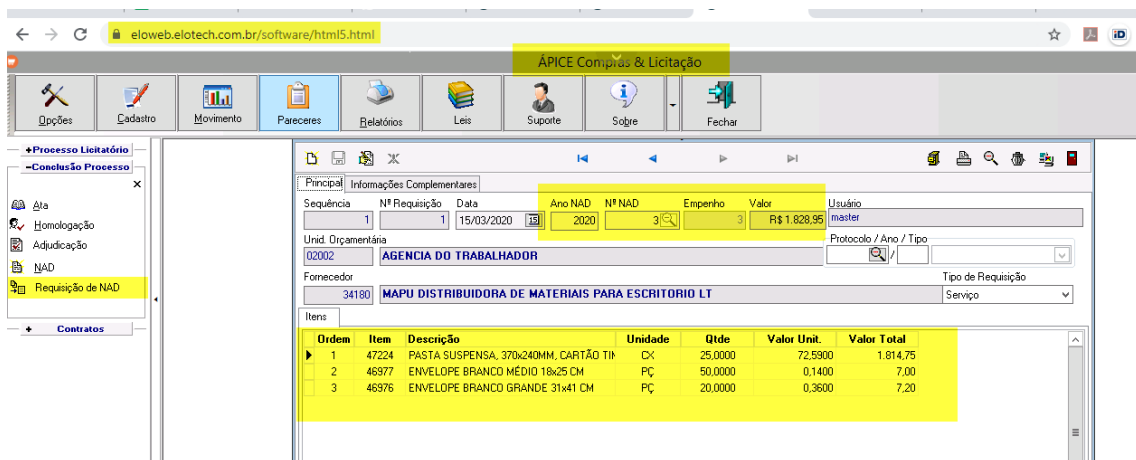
eloweb.elotech.com.br/software/html5.html

ÁPICE Compras & Licitação

Opções | Cadastro | Movimento | Pareceres | Relatórios | Leis | Suporte | Sobre | Fechar

+Processo Licitatório
−Conclusão Processo
Ata
Homologação
Adjudicação
NAD
Requisição de NAD
+ Contratos

Principal | Informações Complementares

Sequência: 1
Nº Requisição: 1
Data: 15/03/2020
Ano NAD: 2020
Nº NAD: 3
Empenho: 3
Valor: R$ 1.828,95
Usuário: master

Unid. Orçamentária: 02002 AGENCIA DO TRABALHADOR
Protocolo / Ano / Tipo: /

Fornecedor: 34180 MAPU DISTRIBUIDORA DE MATERIAIS PARA ESCRITORIO LT
Tipo de Requisição: Serviço

Itens

| Ordem | Item | Descrição | Unidade | Qtde | Valor Unit. | Valor Total |
|---|---|---|---|---|---|---|
| 1 | 47224 | PASTA SUSPENSA, 370x240MM, CARTÃO TI | CX | 25,0000 | 72,5900 | 1.814,75 |
| 2 | 46977 | ENVELOPE BRANCO MÉDIO 18x25 CM | PÇ | 50,0000 | 0,1400 | 7,00 |
| 3 | 46976 | ENVELOPE BRANCO GRANDE 31x41 CM | PÇ | 20,0000 | 0,3600 | 7,20 |